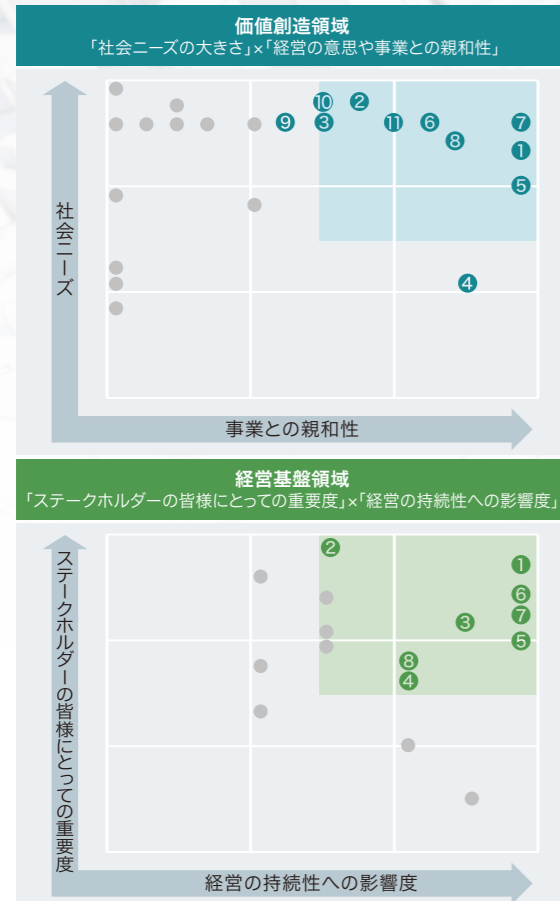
価値創造領域
「社会ニーズの大きさ」×「経営の意思や事業との親和性」

⑩ ② ⑨ ③ ⑪ ⑥ ⑧ ⑦ ① ⑤ ④

社会ニーズ

事業との親和性

経営基盤領域
「ステークホルダーの皆様にとっての重要度」×「経営の持続性への影響度」

② ① ⑥ ⑦ ③ ⑤ ⑧ ④

ステークホルダーの皆様にとっての重要度

経営の持続性への影響度